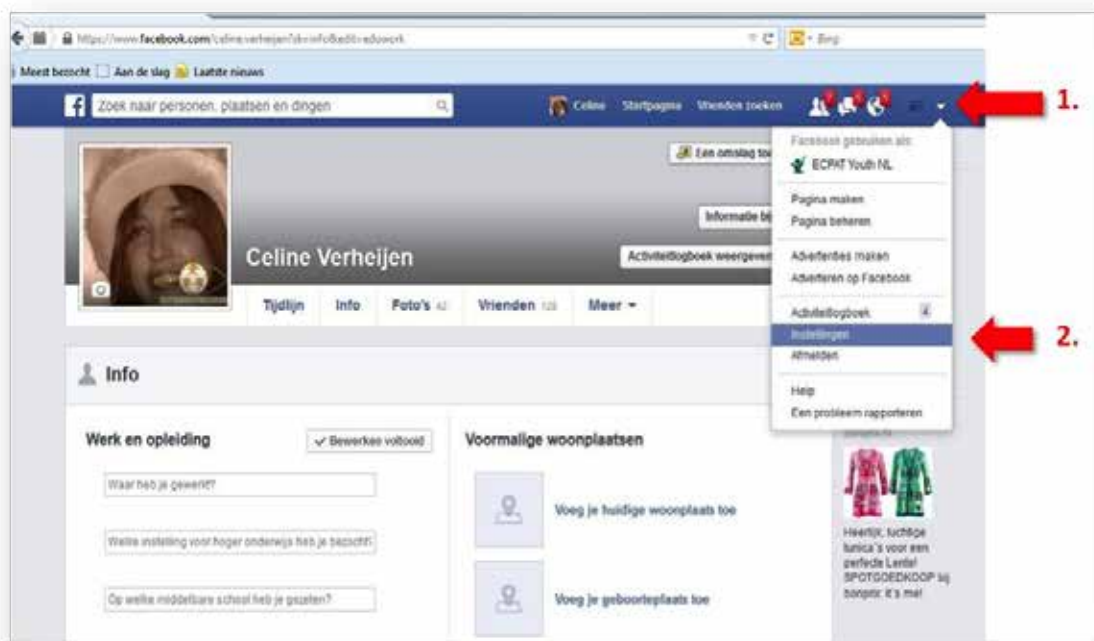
https://www.facebook.com/celine.verheijen?sk=info&edit=eduwork

Bing

Meest bezocht Aan de slag Laatste nieuws

Zoek naar personen, plaatsen en dingen

Celine Startpagina Vrienden zoeken

1.

Een omslag toe

Informatie bi

Activiteitlogboek weergeven

Celine Verheijen

Tijdlijn Info Foto's 42 Vrienden 128 Meer

Facebook gebruiken als:
ECPAT Youth NL

Pagina maken
Pagina beheren

Advertenties maken
Adverteren op Facebook

Activiteitlogboek
Instellingen
Afmelden

Help
Een probleem rapporteren

2.

Info

Werk en opleiding

Bewerken voltooid

Waar heb je gewerkt?

Welke instelling voor hoger onderwijs heb je bezocht?

Op welke middelbare school heb je gezeten?

Voormalige woonplaatsen

Voeg je huidige woonplaats toe

Voeg je geboorteplaats toe

Heerlijk, luchtige tunica's voor een perfecte Lente! SPOTGOEDKOOP bij bonprix: it's me!